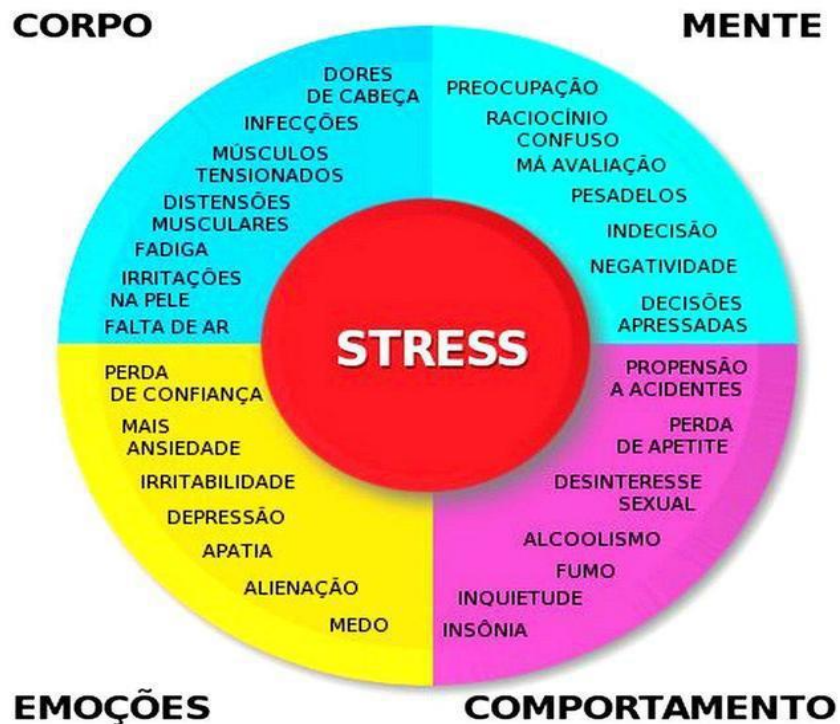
CORPO

MENTE

DORES DE CABEÇA
INFECÇÕES
MÚSCULOS TENSIONADOS
DISTENSÕES MUSCULARES
FADIGA
IRRITAÇÕES NA PELE
FALTA DE AR

PREOCUPAÇÃO
RACIOCÍNIO CONFUSO
MÁ AVALIAÇÃO
PESADELOS
INDECISÃO
NEGATIVIDADE
DECISÕES APRESSADAS

STRESS

PERDA DE CONFIANÇA
MAIS ANSIEDADE
IRRITABILIDADE
DEPRESSÃO
APATIA
ALIENAÇÃO
MEDO

PROPENSÃO A ACIDENTES
PERDA DE APETITE
DESINTERESSE SEXUAL
ALCOOLISMO
FUMO
INQUIETUDE
INSÔNIA

EMOÇÕES

COMPORTAMENTO